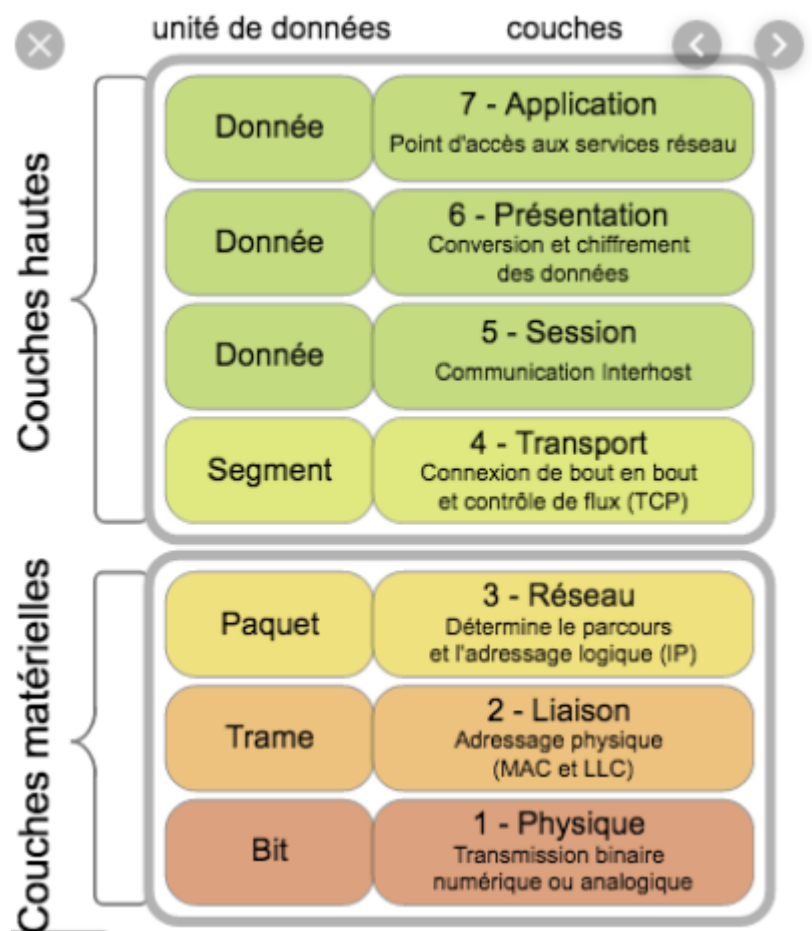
unité de données | couches

| unité de données | couches |
|---|---|
| Donnée | 7 - Application<br>Point d'accès aux services réseau |
| Donnée | 6 - Présentation<br>Conversion et chiffrement des données |
| Donnée | 5 - Session<br>Communication Interhost |
| Segment | 4 - Transport<br>Connexion de bout en bout et contrôle de flux (TCP) |
| Paquet | 3 - Réseau<br>Détermine le parcours et l'adressage logique (IP) |
| Trame | 2 - Liaison<br>Adressage physique (MAC et LLC) |
| Bit | 1 - Physique<br>Transmission binaire numérique ou analogique |

Couches hautes

Couches matérielles